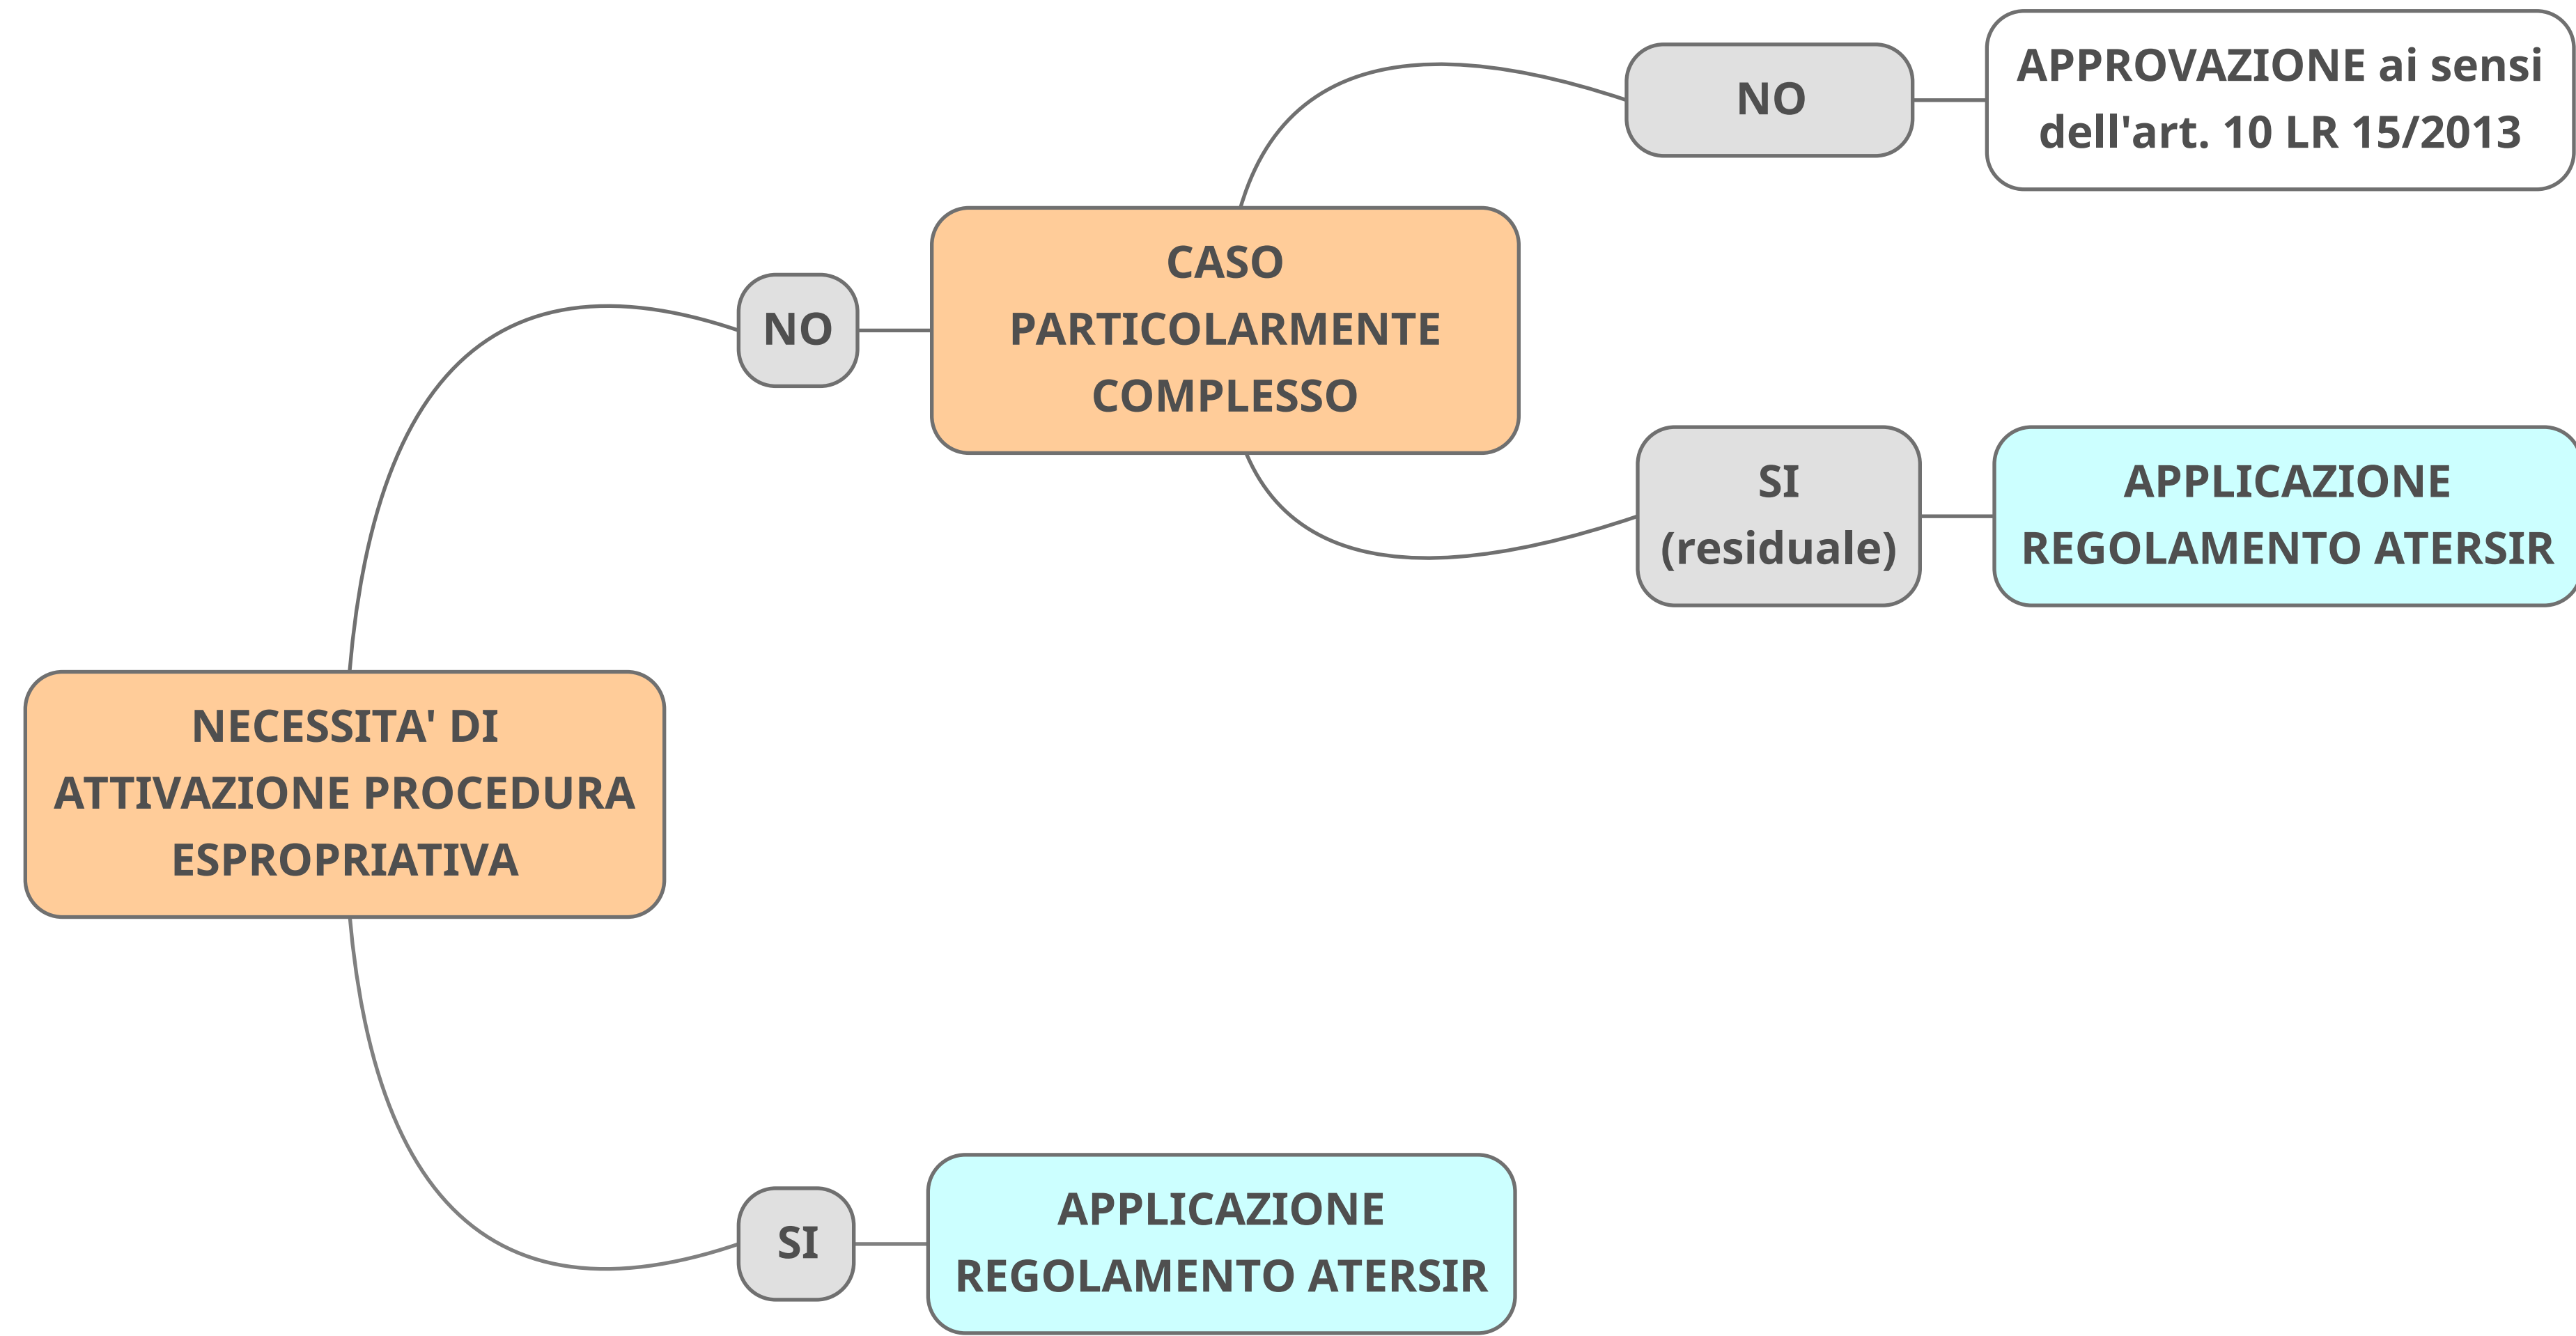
NECESSITA' DI ATTIVAZIONE PROCEDURA ESPROPRIATIVA

NO

CASO PARTICOLARMENTE COMPLESSO

NO

APPROVAZIONE ai sensi dell'art. 10 LR 15/2013

SI (residuale)

APPLICAZIONE REGOLAMENTO ATERSIR

SI

APPLICAZIONE REGOLAMENTO ATERSIR